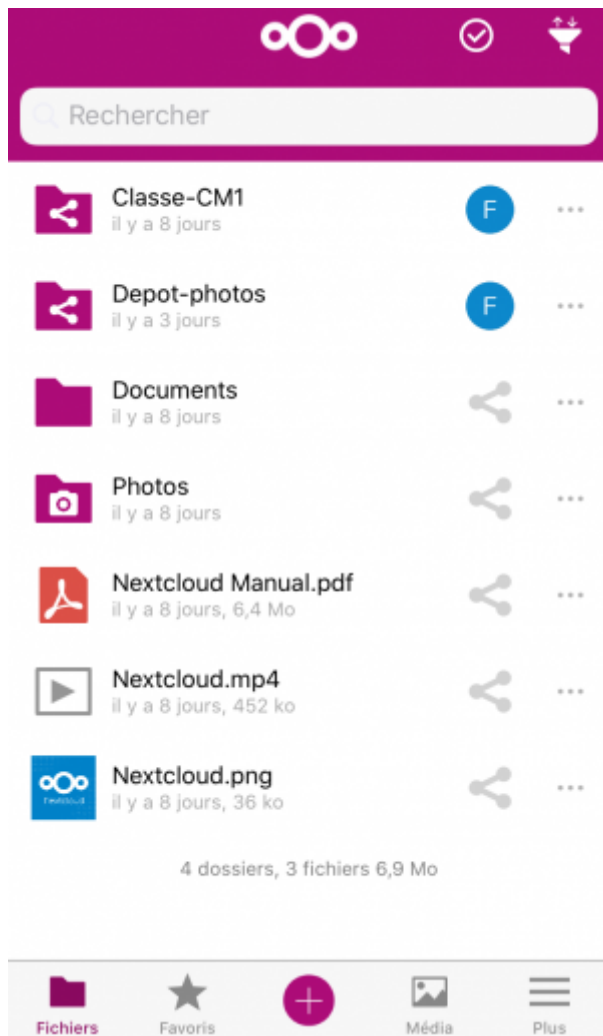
Rechercher

Classe-CM1
il y a 8 jours
F
...

Depot-photos
il y a 3 jours
F
...

Documents
il y a 8 jours
...

Photos
il y a 8 jours
...

Nextcloud Manual.pdf
il y a 8 jours, 6,4 Mo
...

Nextcloud.mp4
il y a 8 jours, 452 ko
...

Nextcloud.png
il y a 8 jours, 36 ko
...

4 dossiers, 3 fichiers 6,9 Mo

Fichiers
Favoris
Média
Plus